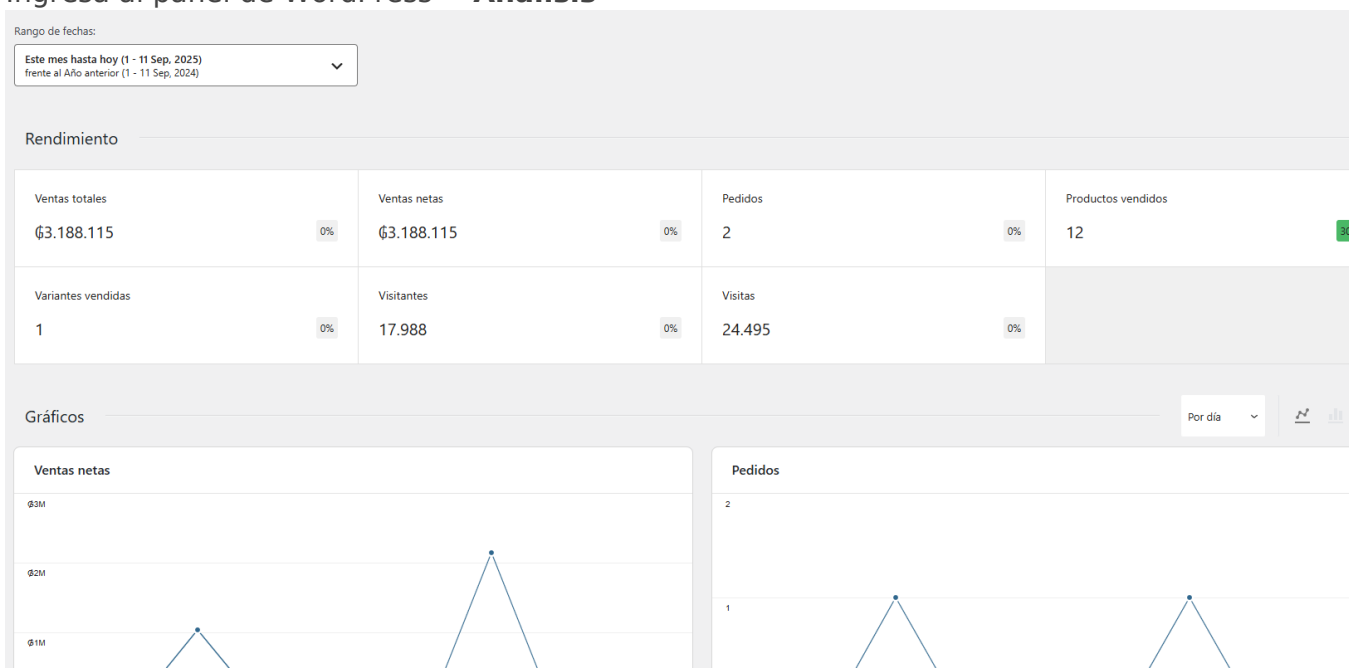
Rango de fechas:

Este mes hasta hoy (1 - 11 Sep, 2025)
frente al Año anterior (1 - 11 Sep, 2024)

Rendimiento

Ventas totales
₲3.188.115
0%

Ventas netas
₲3.188.115
0%

Pedidos
2
0%

Productos vendidos
12
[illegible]

Variantes vendidas
1
0%

Visitantes
17.988
0%

Visitas
24.495
0%

Gráficos

Por día

Ventas netas

₲3M
₲2M
₲1M

Pedidos

2
1